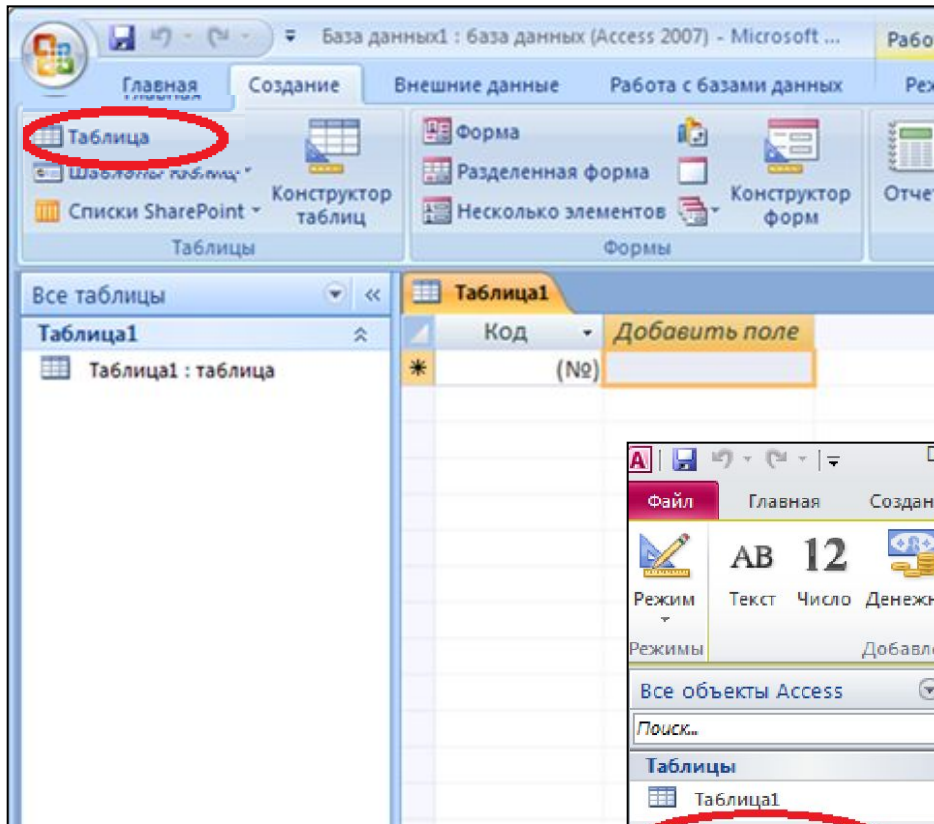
База данных1 : база данных (Access 2007) - Microsoft ... Рабо

Главная Создание Внешние данные Работа с базами данных Реж

Таблица
Шаблоны таблиц
Списки SharePoint
Конструктор таблиц
Таблицы

Форма
Разделенная форма
Несколько элементов
Конструктор форм
Формы

Отчет

Все таблицы
Таблица1
Таблица1 : таблица

Таблица1
Код
Добавить поле
(№)

Файл Главная Создан
АВ 12
Режим Текст Число Денежн
Режимы Добавл
Все объекты Access
Поиск...
Таблицы
Таблица1